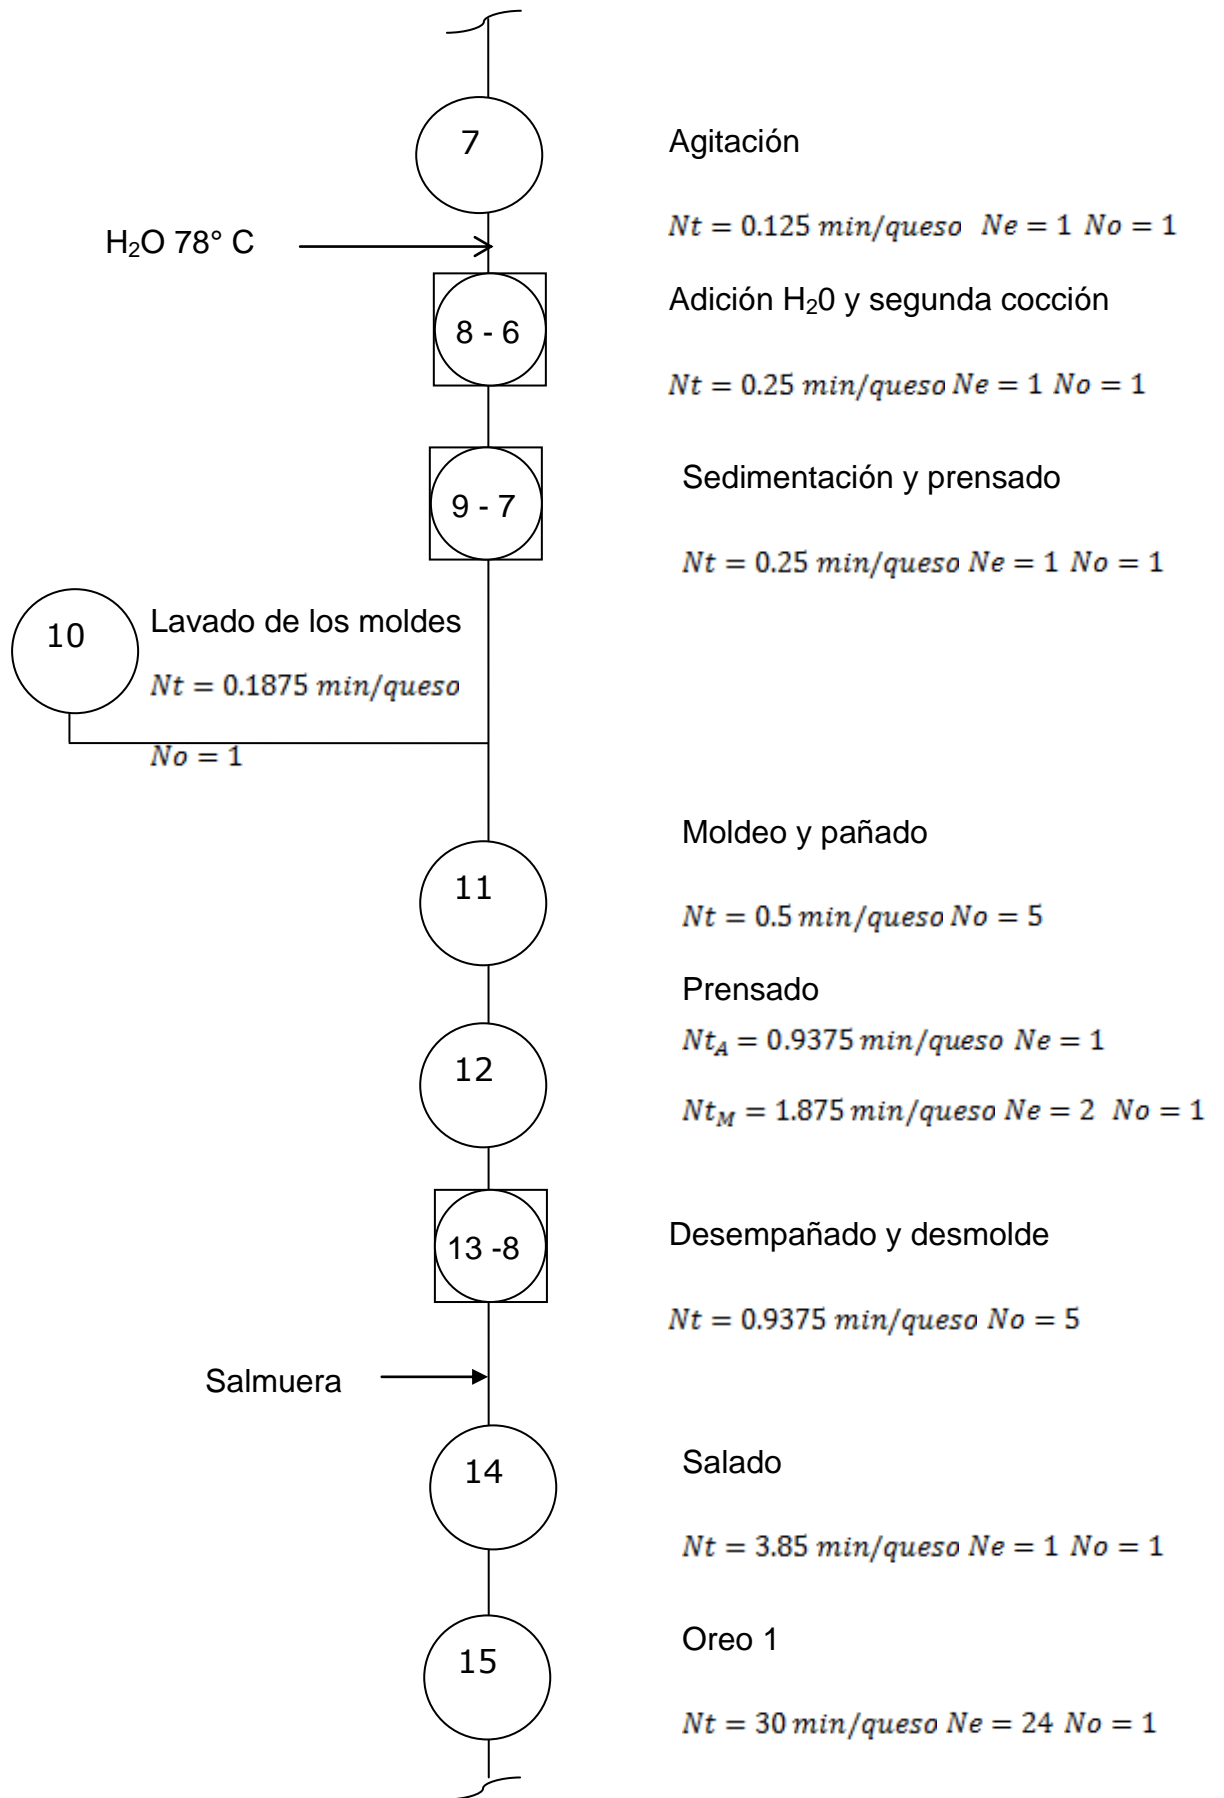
7

Agitación

$Nt = 0.125\ min/queso\ \ Ne = 1\ No = 1$

$H_2O$ 78° C

8 - 6

Adición $H_20$ y segunda cocción

$Nt = 0.25\ min/queso\ Ne = 1\ No = 1$

9 - 7

Sedimentación y prensado

$Nt = 0.25\ min/queso\ Ne = 1\ No = 1$

10

Lavado de los moldes

$Nt = 0.1875\ min/queso$

$No = 1$

11

Moldeo y pañado

$Nt = 0.5\ min/queso\ No = 5$

12

Prensado

$Nt_A = 0.9375\ min/queso\ Ne = 1$

$Nt_M = 1.875\ min/queso\ Ne = 2\ \ No = 1$

13 -8

Desempañado y desmolde

$Nt = 0.9375\ min/queso\ No = 5$

Salmuera

14

Salado

$Nt = 3.85\ min/queso\ Ne = 1\ No = 1$

15

Oreo 1

$Nt = 30\ min/queso\ Ne = 24\ No = 1$